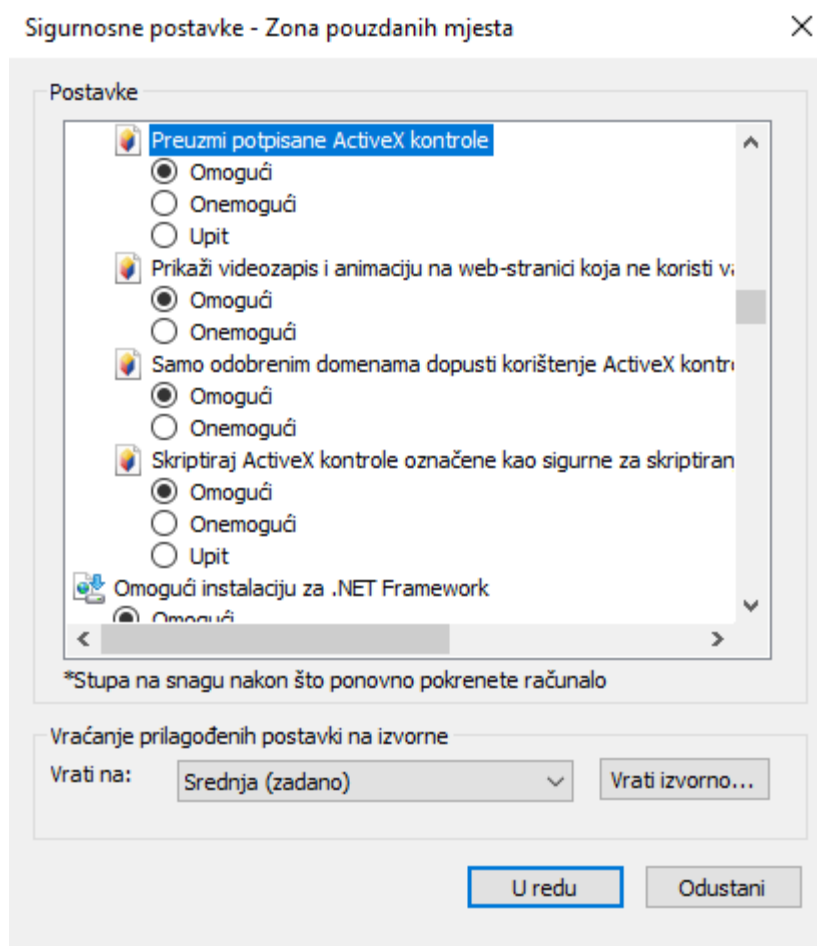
Sigurnosne postavke - Zona pouzdanih mjesta

Postavke

Preuzmi potpisane ActiveX kontrole
Omogući
Onemogući
Upit
Prikaži videozapis i animaciju na web-stranici koja ne koristi v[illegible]
Omogući
Onemogući
Samo odobrenim domenama dopusti korištenje ActiveX kontr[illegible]
Omogući
Onemogući
Skriptiraj ActiveX kontrole označene kao sigurne za skriptiran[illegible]
Omogući
Onemogući
Upit
Omogući instalaciju za .NET Framework
Omogući

*Stupa na snagu nakon što ponovno pokrenete računalo

Vraćanje prilagođenih postavki na izvorne
Vrati na: Srednja (zadano)
Vrati izvorno...

U redu
Odustani